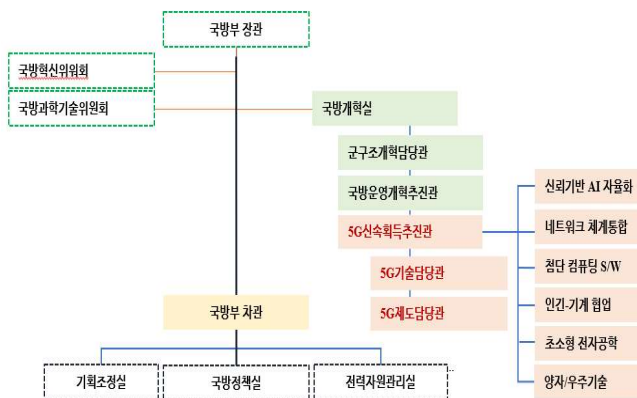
국방부 장관

국방혁신위원회

국방과학기술위원회

국방개혁실

군구조개혁담당관

국방운영개혁추진관

5G신속획득추진관

5G기술담당관

5G제도담당관

신뢰기반 AI 자율화

네트워크 체계통합

첨단 컴퓨팅 S/W

인간-기계 협업

초소형 전자공학

양자/우주기술

국방부 차관

기획조정실

국방정책실

전력자원관리실